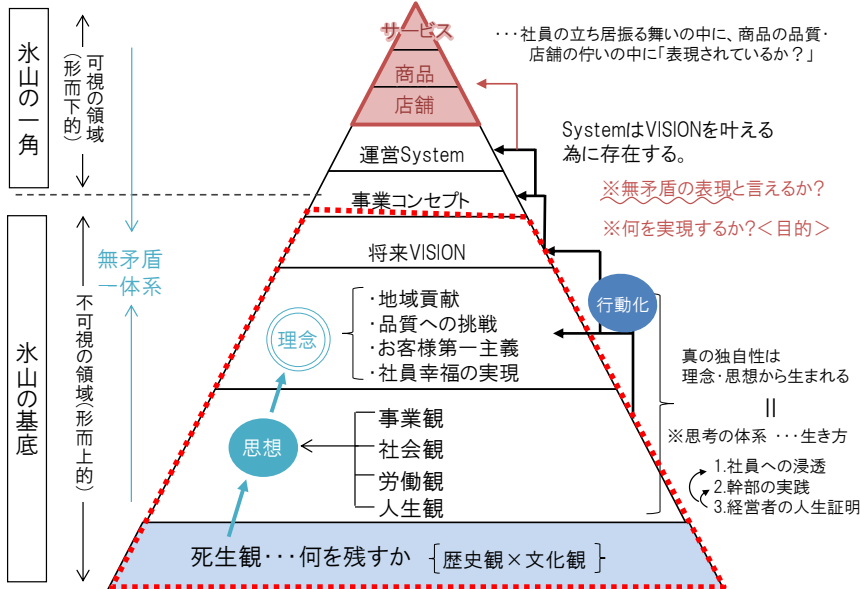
氷山の一角

可視の領域（形而下的）

サービス
商品
店舗

・・・社員の立ち居振る舞いの中に、商品の品質・店舗の佇いの中に「表現されているか？」

運営System

SystemはVISIONを叶える為に存在する。

事業コンセプト

※無矛盾の表現と言えるか？

※何を実現するか?＜目的＞

氷山の基底

不可視の領域（形而上的）

無矛盾一体系

将来VISION

行動化

理念

・地域貢献
・品質への挑戦
・お客様第一主義
・社員幸福の実現

真の独自性は理念・思想から生まれる

||

※思考の体系 ・・・生き方

思想

事業観
社会観
労働観
人生観

1.社員への浸透
2.幹部の実践
3.経営者の人生証明

死生観・・・何を残すか ｛歴史観×文化観｝